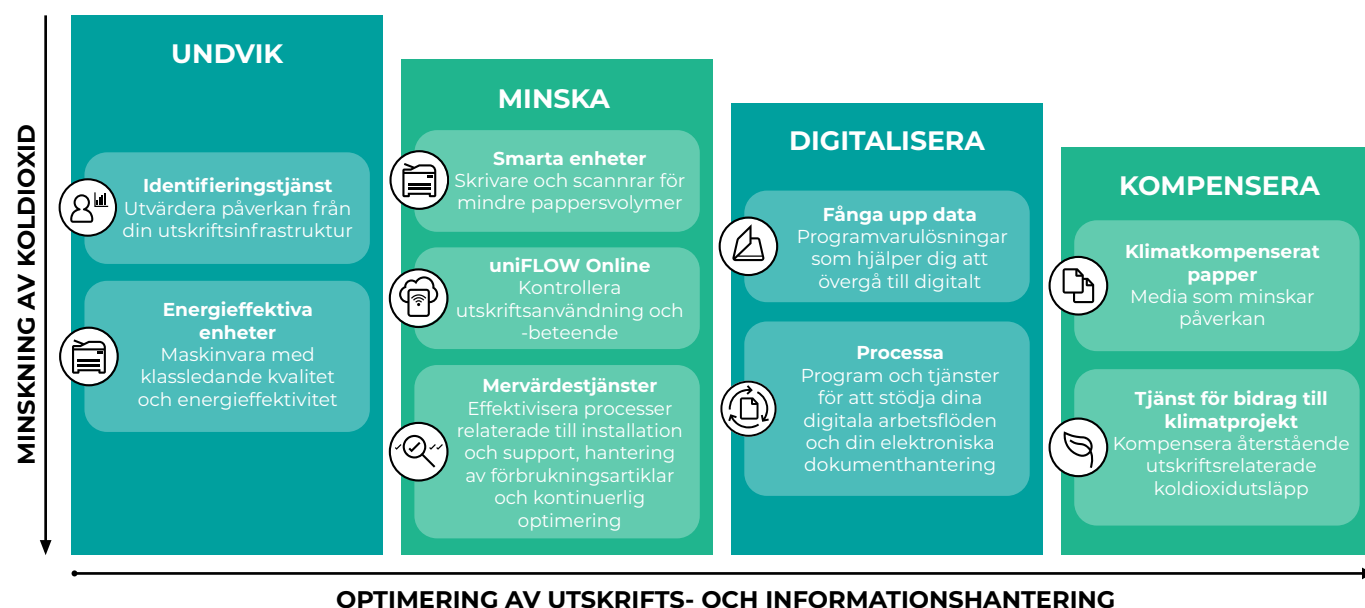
MINSKNING AV KOLDIOXID

UNDVIK

Identifieringstjänst
Utvärdera påverkan från din utskriftsinfrastruktur

Energieffektiva enheter
Maskinvara med klassledande kvalitet och energieffektivitet

MINSKA

Smarta enheter
Skrivare och scannrar för mindre pappersvolymer

uniFLOW Online
Kontrollera utskriftsanvändning och -beteende

Mervärdestjänster
Effektivisera processer relaterade till installation och support, hantering av förbrukningsartiklar och kontinuerlig optimering

DIGITALISERA

Fånga upp data
Programvarulösningar som hjälper dig att övergå till digitalt

Processa
Program och tjänster för att stödja dina digitala arbetsflöden och din elektroniska dokumenthantering

KOMPENSERA

Klimatkompenserat papper
Media som minskar påverkan

Tjänst för bidrag till klimatprojekt
Kompensera återstående utskriftsrelaterade koldioxidutsläpp

OPTIMERING AV UTSKRIFTS- OCH INFORMATIONSHANTERING